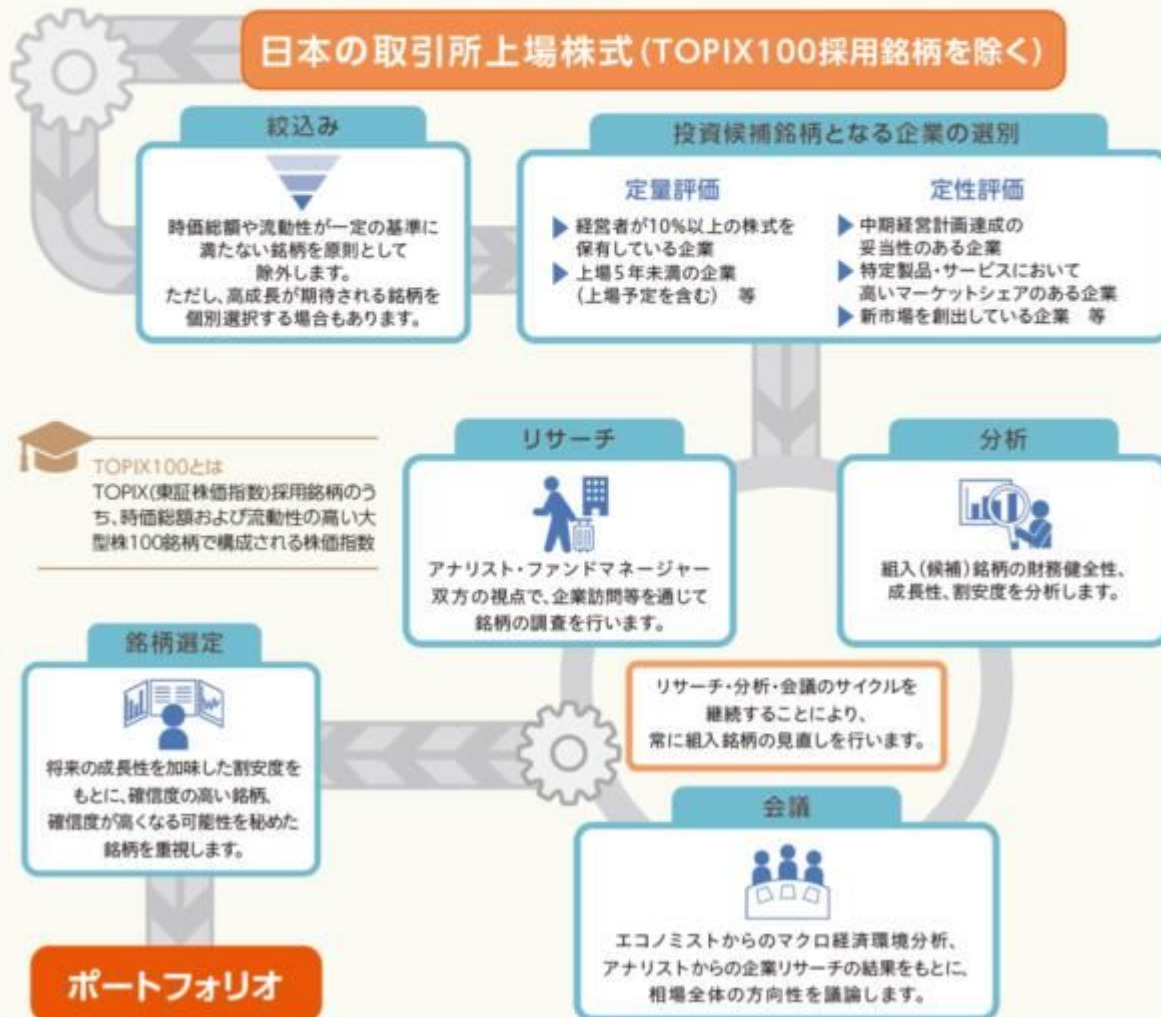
日本の取引所上場株式(TOPIX100採用銘柄を除く)

絞込み

時価総額や流動性が一定の基準に満たない銘柄を原則として除外します。
ただし、高成長が期待される銘柄を個別選択する場合もあります。

投資候補銘柄となる企業の選別

定量評価

▶ 経営者が10%以上の株式を保有している企業
▶ 上場5年未満の企業(上場予定を含む) 等

定性評価

▶ 中期経営計画達成の妥当性のある企業
▶ 特定製品・サービスにおいて高いマーケットシェアのある企業
▶ 新市場を創出している企業 等

TOPIX100とは
TOPIX(東証株価指数)採用銘柄のうち、時価総額および流動性の高い大型株100銘柄で構成される株価指数

リサーチ

アナリスト・ファンドマネージャー双方の視点で、企業訪問等を通じて銘柄の調査を行います。

分析

組入(候補)銘柄の財務健全性、成長性、割安度を分析します。

銘柄選定

将来の成長性を加味した割安度をもとに、確信度の高い銘柄、確信度が高くなる可能性を秘めた銘柄を重視します。

リサーチ・分析・会議のサイクルを継続することにより、常に組入銘柄の見直しを行います。

会議

エコノミストからのマクロ経済環境分析、アナリストからの企業リサーチの結果をもとに、相場全体の方向性を議論します。

ポートフォリオ